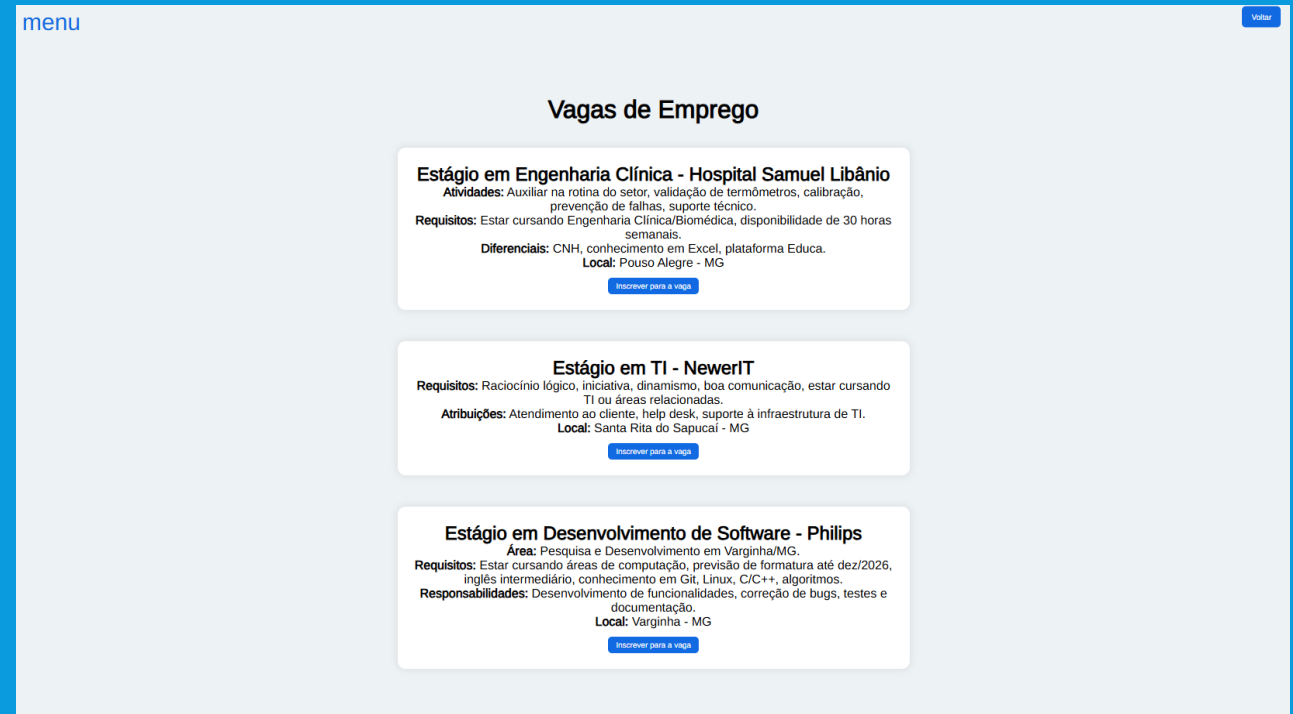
menu

Voltar

Vagas de Emprego

Estágio em Engenharia Clínica - Hospital Samuel Libânio

**Atividades:** Auxiliar na rotina do setor, validação de termômetros, calibração, prevenção de falhas, suporte técnico.
**Requisitos:** Estar cursando Engenharia Clínica/Biomédica, disponibilidade de 30 horas semanais.
**Diferenciais:** CNH, conhecimento em Excel, plataforma Educa.
**Local:** Pouso Alegre - MG

Inscrever para a vaga

Estágio em TI - NewerIT

**Requisitos:** Raciocínio lógico, iniciativa, dinamismo, boa comunicação, estar cursando TI ou áreas relacionadas.
**Atribuições:** Atendimento ao cliente, help desk, suporte à infraestrutura de TI.
**Local:** Santa Rita do Sapucaí - MG

Inscrever para a vaga

Estágio em Desenvolvimento de Software - Philips

**Área:** Pesquisa e Desenvolvimento em Varginha/MG.
**Requisitos:** Estar cursando áreas de computação, previsão de formatura até dez/2026, inglês intermediário, conhecimento em Git, Linux, C/C++, algoritmos.
**Responsabilidades:** Desenvolvimento de funcionalidades, correção de bugs, testes e documentação.
**Local:** Varginha - MG

Inscrever para a vaga